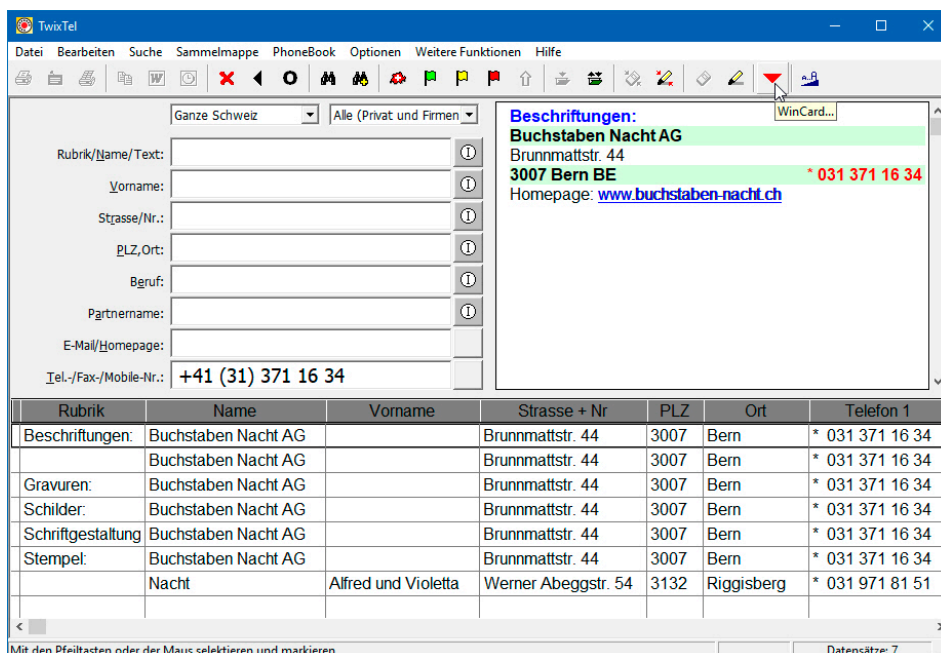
TwixTel

Datei Bearbeiten Suche Sammelmappe PhoneBook Optionen Weitere Funktionen Hilfe

WinCard...

Ganze Schweiz
Alle (Privat und Firmen

Rubrik/Name/Text:
Vorname:
Strasse/Nr.:
PLZ,Ort:
Beruf:
Partnername:
E-Mail/Homepage:
Tel.-/Fax-/Mobile-Nr.: +41 (31) 371 16 34

Beschriftungen:
Buchstaben Nacht AG
Brunnmattstr. 44
3007 Bern BE * 031 371 16 34
Homepage: www.buchstaben-nacht.ch

| Rubrik | Name | Vorname | Strasse + Nr | PLZ | Ort | Telefon 1 |
|---|---|---|---|---|---|---|
| Beschriftungen: | Buchstaben Nacht AG | | Brunnmattstr. 44 | 3007 | Bern | * 031 371 16 34 |
| | Buchstaben Nacht AG | | Brunnmattstr. 44 | 3007 | Bern | * 031 371 16 34 |
| Gravuren: | Buchstaben Nacht AG | | Brunnmattstr. 44 | 3007 | Bern | * 031 371 16 34 |
| Schilder: | Buchstaben Nacht AG | | Brunnmattstr. 44 | 3007 | Bern | * 031 371 16 34 |
| Schriftgestaltung | Buchstaben Nacht AG | | Brunnmattstr. 44 | 3007 | Bern | * 031 371 16 34 |
| Stempel: | Buchstaben Nacht AG | | Brunnmattstr. 44 | 3007 | Bern | * 031 371 16 34 |
| | Nacht | Alfred und Violetta | Werner Abeggstr. 54 | 3132 | Riggisberg | * 031 971 81 51 |

Mit den Pfeiltasten oder der Maus selektieren und markieren
Datensätze: 7